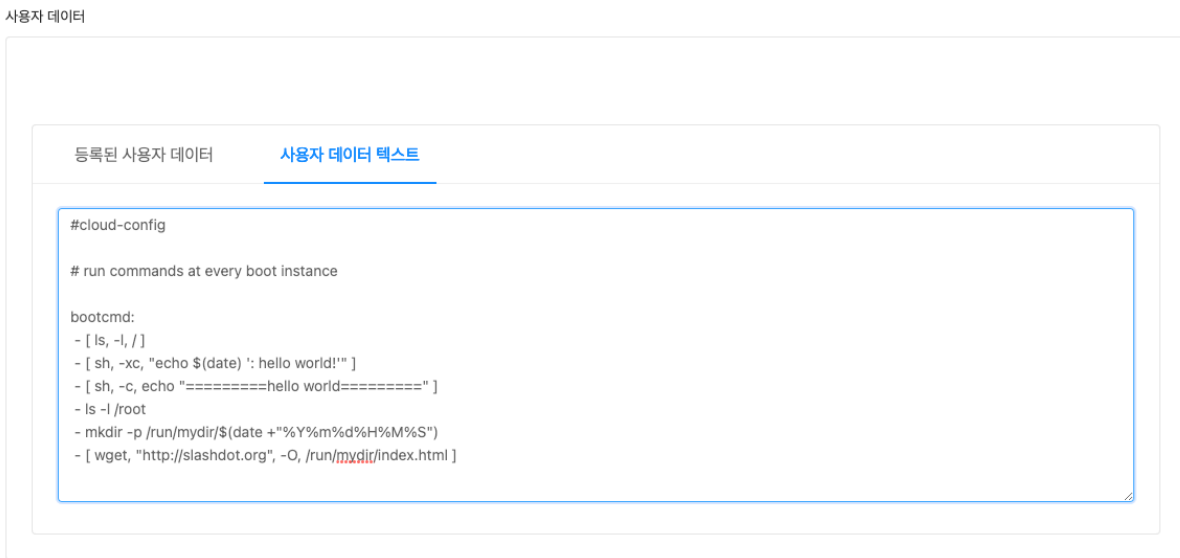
사용자 데이터

등록된 사용자 데이터

사용자 데이터 텍스트

#cloud-config

# run commands at every boot instance

bootcmd:
 - [ ls, -l, / ]
 - [ sh, -xc, "echo $(date) ': hello world!'" ]
 - [ sh, -c, echo "=========hello world=========" ]
 - ls -l /root
 - mkdir -p /run/mydir/$(date +"%Y%m%d%H%M%S")
 - [ wget, "http://slashdot.org", -O, /run/mydir/index.html ]